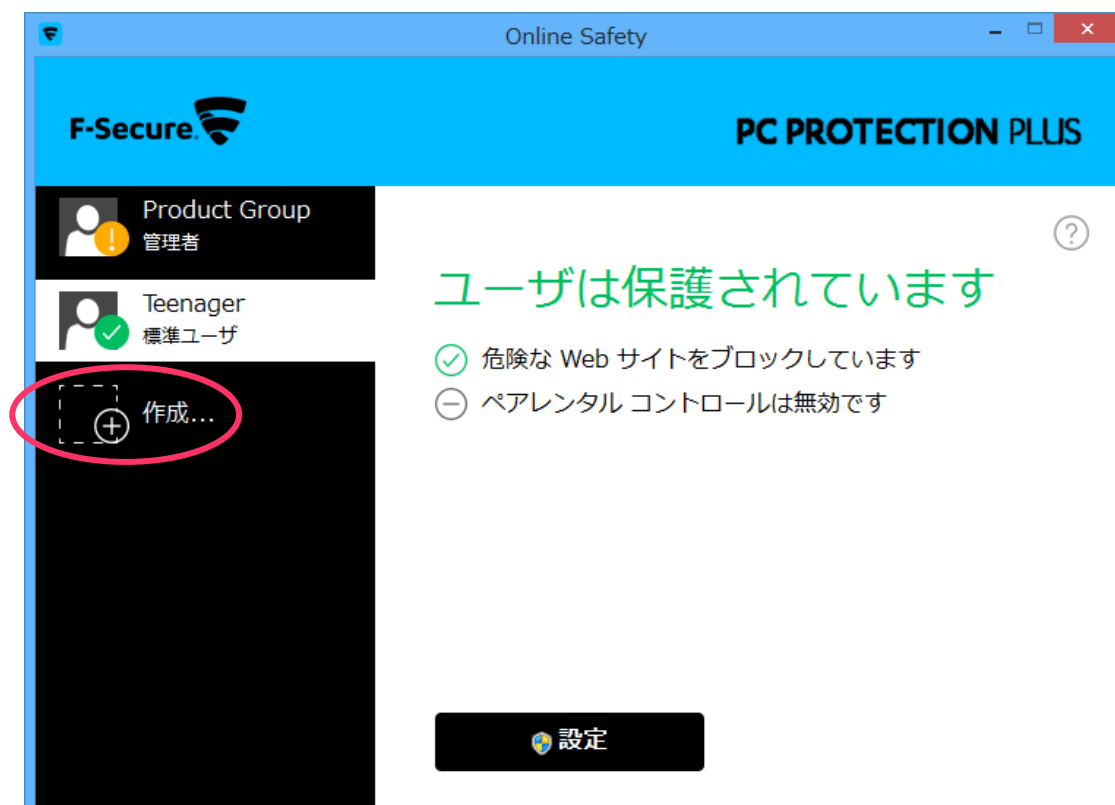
Online Safety

F-Secure

PC PROTECTION PLUS

Product Group
管理者

Teenager
標準ユーザ

作成...

?

ユーザは保護されています

危険な Web サイトをブロックしています

ペアレンタル コントロールは無効です

設定